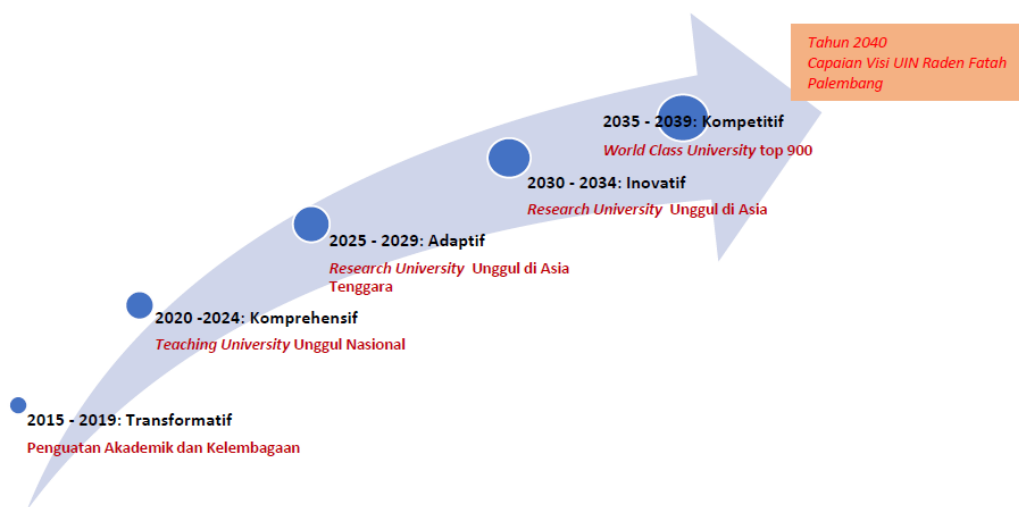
Tahun 2040
Capaian Visi UIN Raden Fatah Palembang

2035 - 2039: Kompetitif
World Class University top 900

2030 - 2034: Inovatif
Research University Unggul di Asia

2025 - 2029: Adaptif
Research University Unggul di Asia Tenggara

2020 -2024: Komprehensif
Teaching University Unggul Nasional

2015 - 2019: Transformatif
Penguatan Akademik dan Kelembagaan